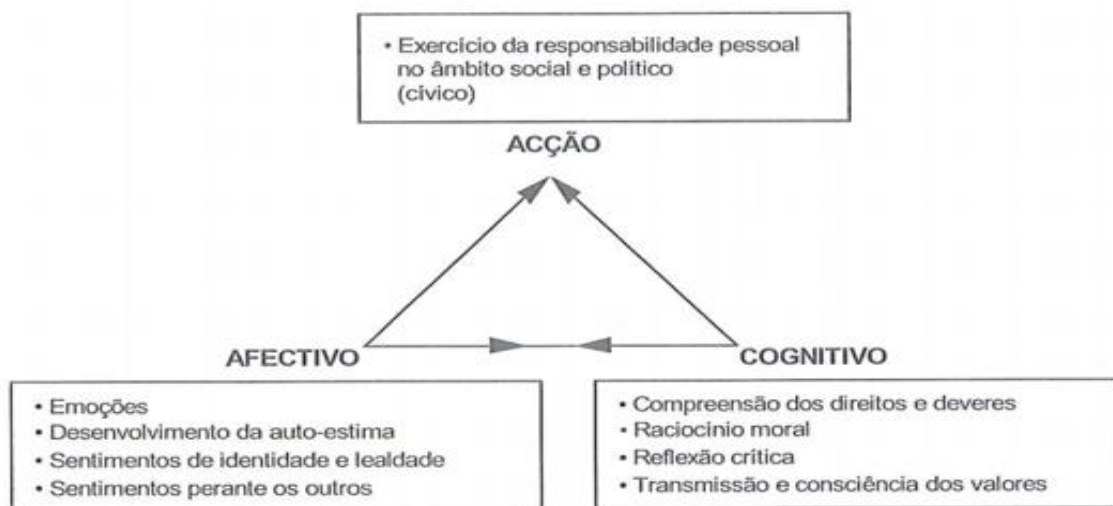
• Exercicio da responsabilidade pessoal no âmbito social e político (cívico)

ACÇÃO

AFECTIVO

COGNITIVO

• Emoções
• Desenvolvimento da auto-estima
• Sentimentos de identidade e lealdade
• Sentimentos perante os outros

• Compreensão dos direitos e deveres
• Raciocinio moral
• Reflexão crítica
• Transmissão e consciência dos valores